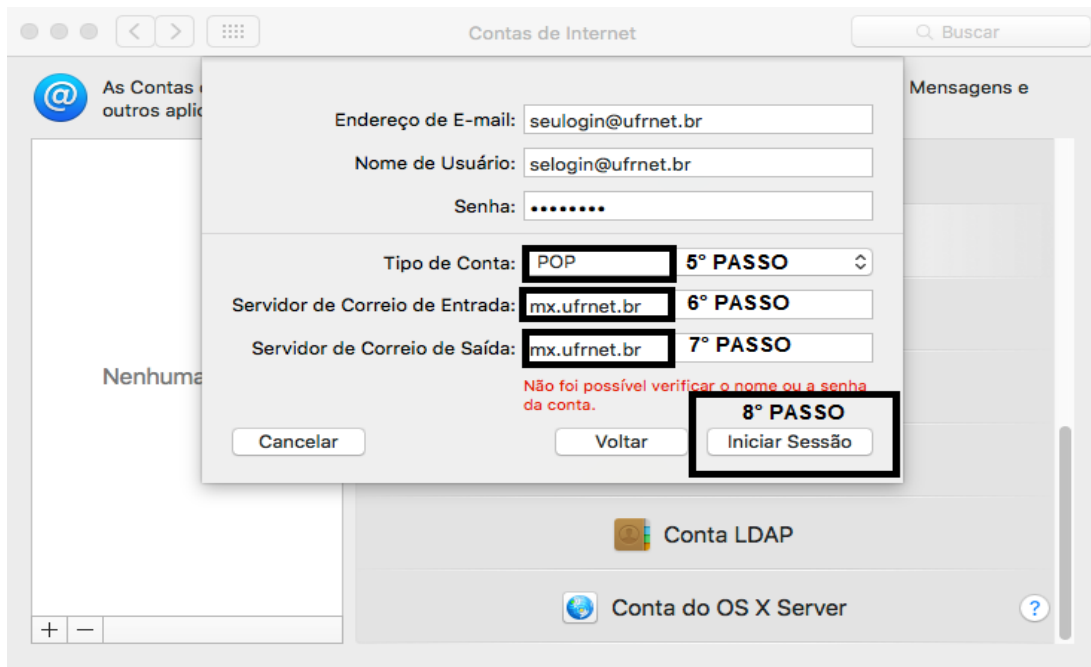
Contas de Internet

Buscar

As Contas
outros aplic

Mensagens e

Endereço de E-mail: seulogin@ufrnet.br

Nome de Usuário: selogin@ufrnet.br

Senha: ••••••••

Tipo de Conta: POP 5° PASSO

Servidor de Correio de Entrada: mx.ufrnet.br 6° PASSO

Servidor de Correio de Saída: mx.ufrnet.br 7° PASSO

Não foi possível verificar o nome ou a senha da conta.

8° PASSO

Cancelar

Voltar

Iniciar Sessão

Nenhuma

Conta LDAP

Conta do OS X Server

?

+ −